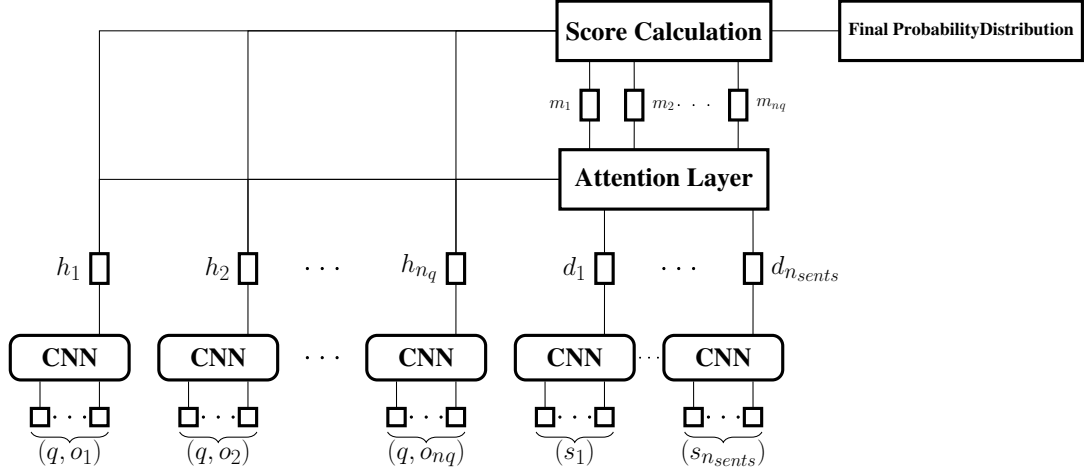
Score Calculation

Final ProbabilityDistribution

$m_1$ $m_2$. . . $m_{nq}$

Attention Layer

$h_1$ $h_2$ · · · $h_{n_q}$ $d_1$ · · · $d_{n_{sents}}$

CNN CNN · · · CNN CNN · · · CNN

$(q, o_1)$ $(q, o_2)$ $(q, o_{nq})$ $(s_1)$ $(s_{n_{sents}})$